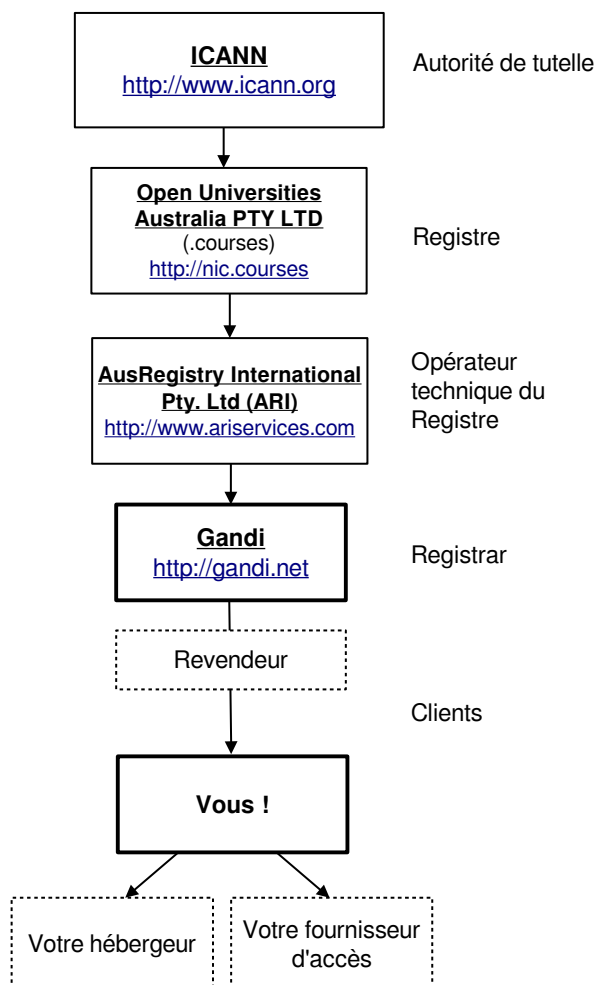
ICANN
http://www.icann.org

Autorité de tutelle

Open Universities Australia PTY LTD
(.courses)
http://nic.courses

Registre

AusRegistry International Pty. Ltd (ARI)
http://www.ariservices.com

Opérateur technique du Registre

Gandi
http://gandi.net

Registrar

Revendeur

Clients

Vous !

Votre hébergeur

Votre fournisseur d'accès